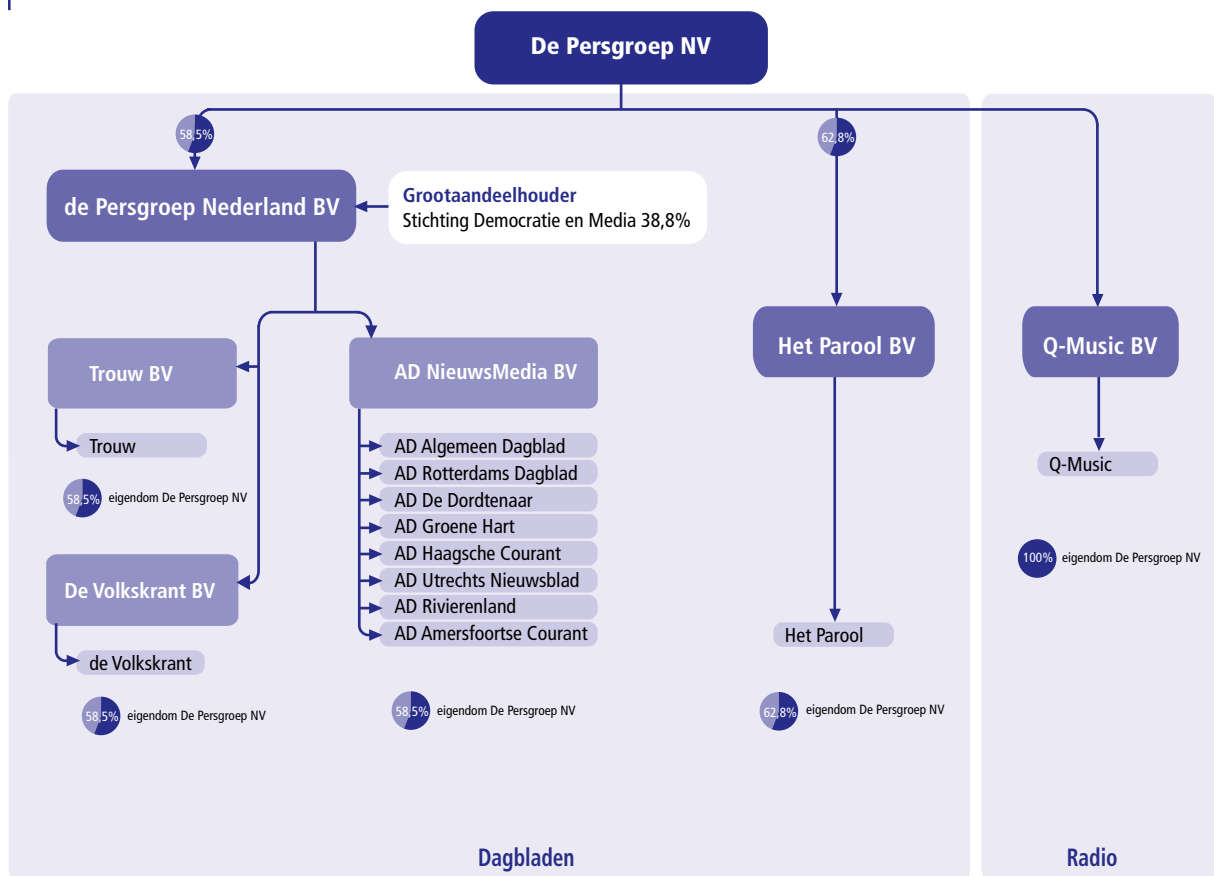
De Persgroep NV

58,5%

de Persgroep Nederland BV

Grootaandeelhouder
Stichting Democratie en Media 38,8%

62,8%

Trouw BV

Trouw

58,5% eigendom De Persgroep NV

De Volkskrant BV

de Volkskrant

58,5% eigendom De Persgroep NV

AD NieuwsMedia BV

AD Algemeen Dagblad
AD Rotterdams Dagblad
AD De Dordtenaar
AD Groene Hart
AD Haagsche Courant
AD Utrechts Nieuwsblad
AD Rivierenland
AD Amersfoortse Courant

58,5% eigendom De Persgroep NV

Het Parool BV

Het Parool

62,8% eigendom De Persgroep NV

Q-Music BV

Q-Music

100% eigendom De Persgroep NV

Dagbladen

Radio